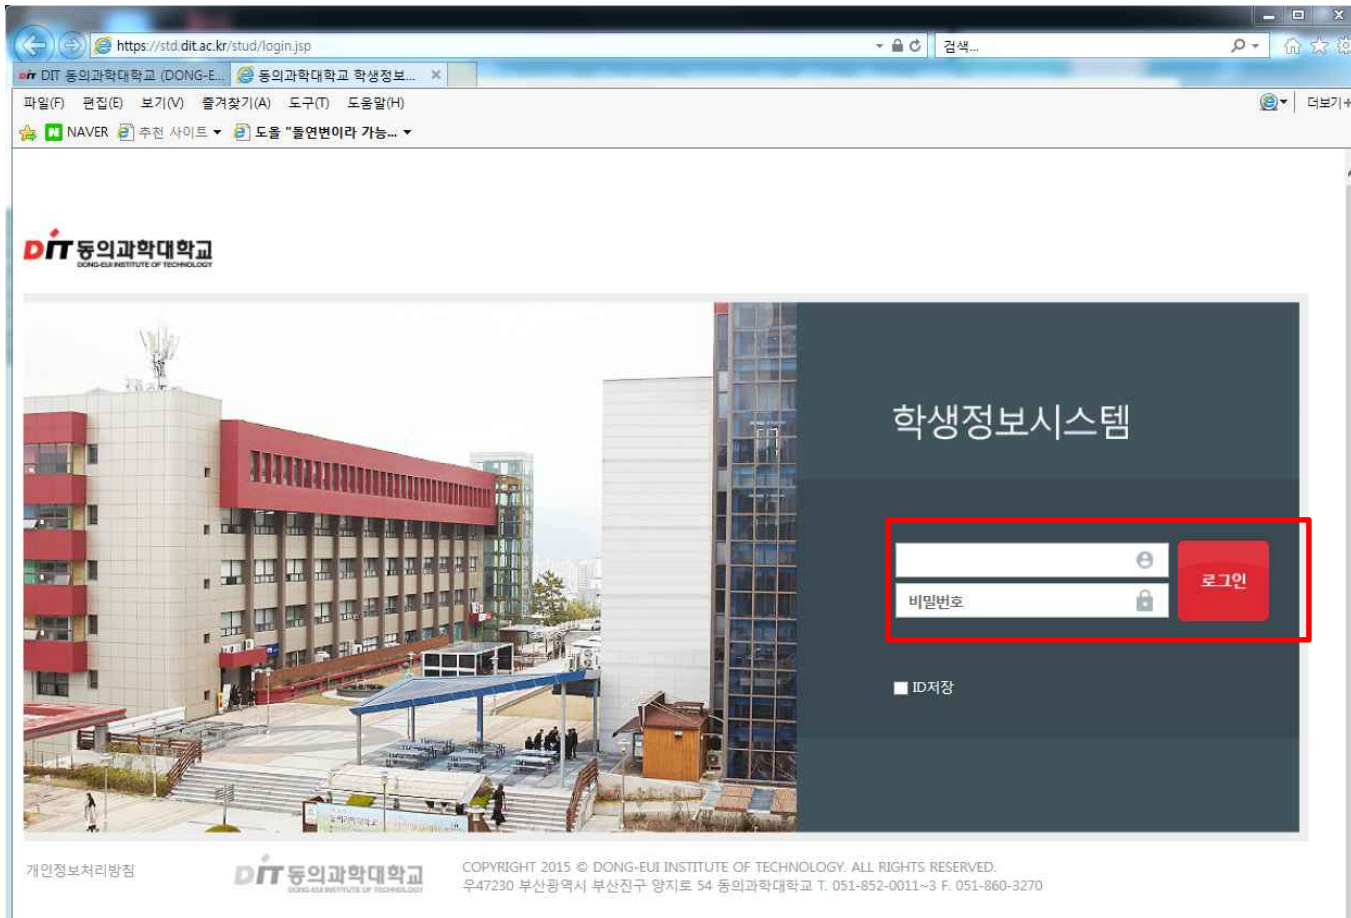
https://std.dit.ac.kr/stud/login.jsp

검색...

DIT 동의과학대학교 (DONG-E... 동의과학대학교 학생정보... ×

파일(F) 편집(E) 보기(V) 즐겨찾기(A) 도구(T) 도움말(H)

더보기

NAVER 추천 사이트 ▾ 도올 "돌연변이라 가능... ▾

DIT 동의과학대학교
DONG-EUI INSTITUTE OF TECHNOLOGY

학생정보시스템

비밀번호

로그인

ID저장

개인정보처리방침

DIT 동의과학대학교
DONG-EUI INSTITUTE OF TECHNOLOGY

COPYRIGHT 2015 © DONG-EUI INSTITUTE OF TECHNOLOGY. ALL RIGHTS RESERVED.
우47230 부산광역시 부산진구 양지로 54 동의과학대학교 T. 051-852-0011~3 F. 051-860-3270